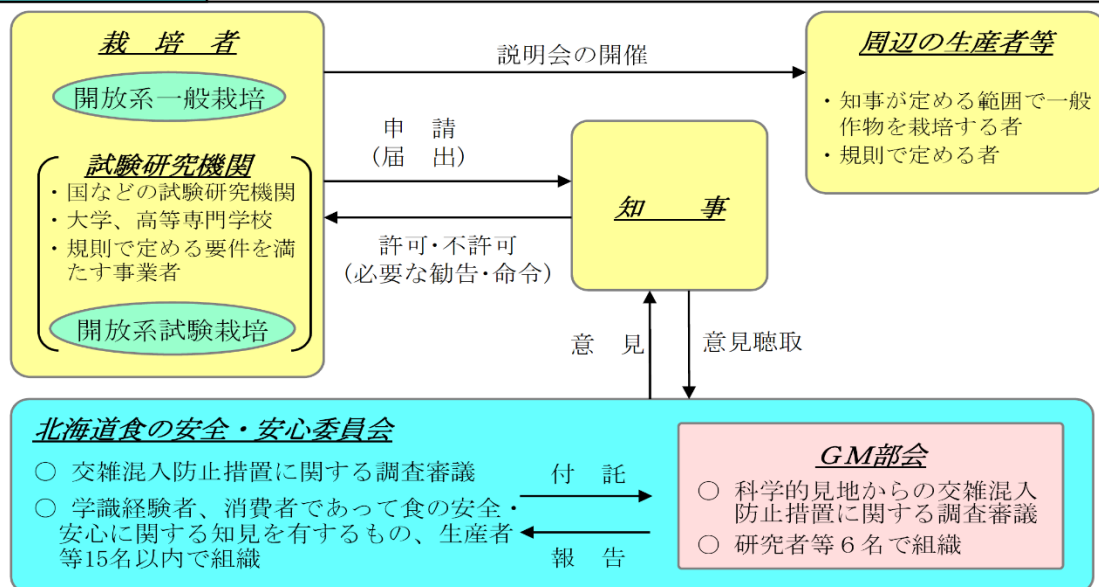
栽　培　者

開放系一般栽培

試験研究機関
・国などの試験研究機関
・大学、高等専門学校
・規則で定める要件を満たす事業者

開放系試験栽培

説明会の開催

周辺の生産者等
・知事が定める範囲で一般作物を栽培する者
・規則で定める者

申　請
（届　出）

許可・不許可
（必要な勧告・命令）

知　　事

意　見

意見聴取

北海道食の安全・安心委員会
○ 交雑混入防止措置に関する調査審議
○ 学識経験者、消費者であって食の安全・安心に関する知見を有するもの、生産者等15名以内で組織

付　託

報　告

GM部会
○ 科学的見地からの交雑混入防止措置に関する調査審議
○ 研究者等６名で組織